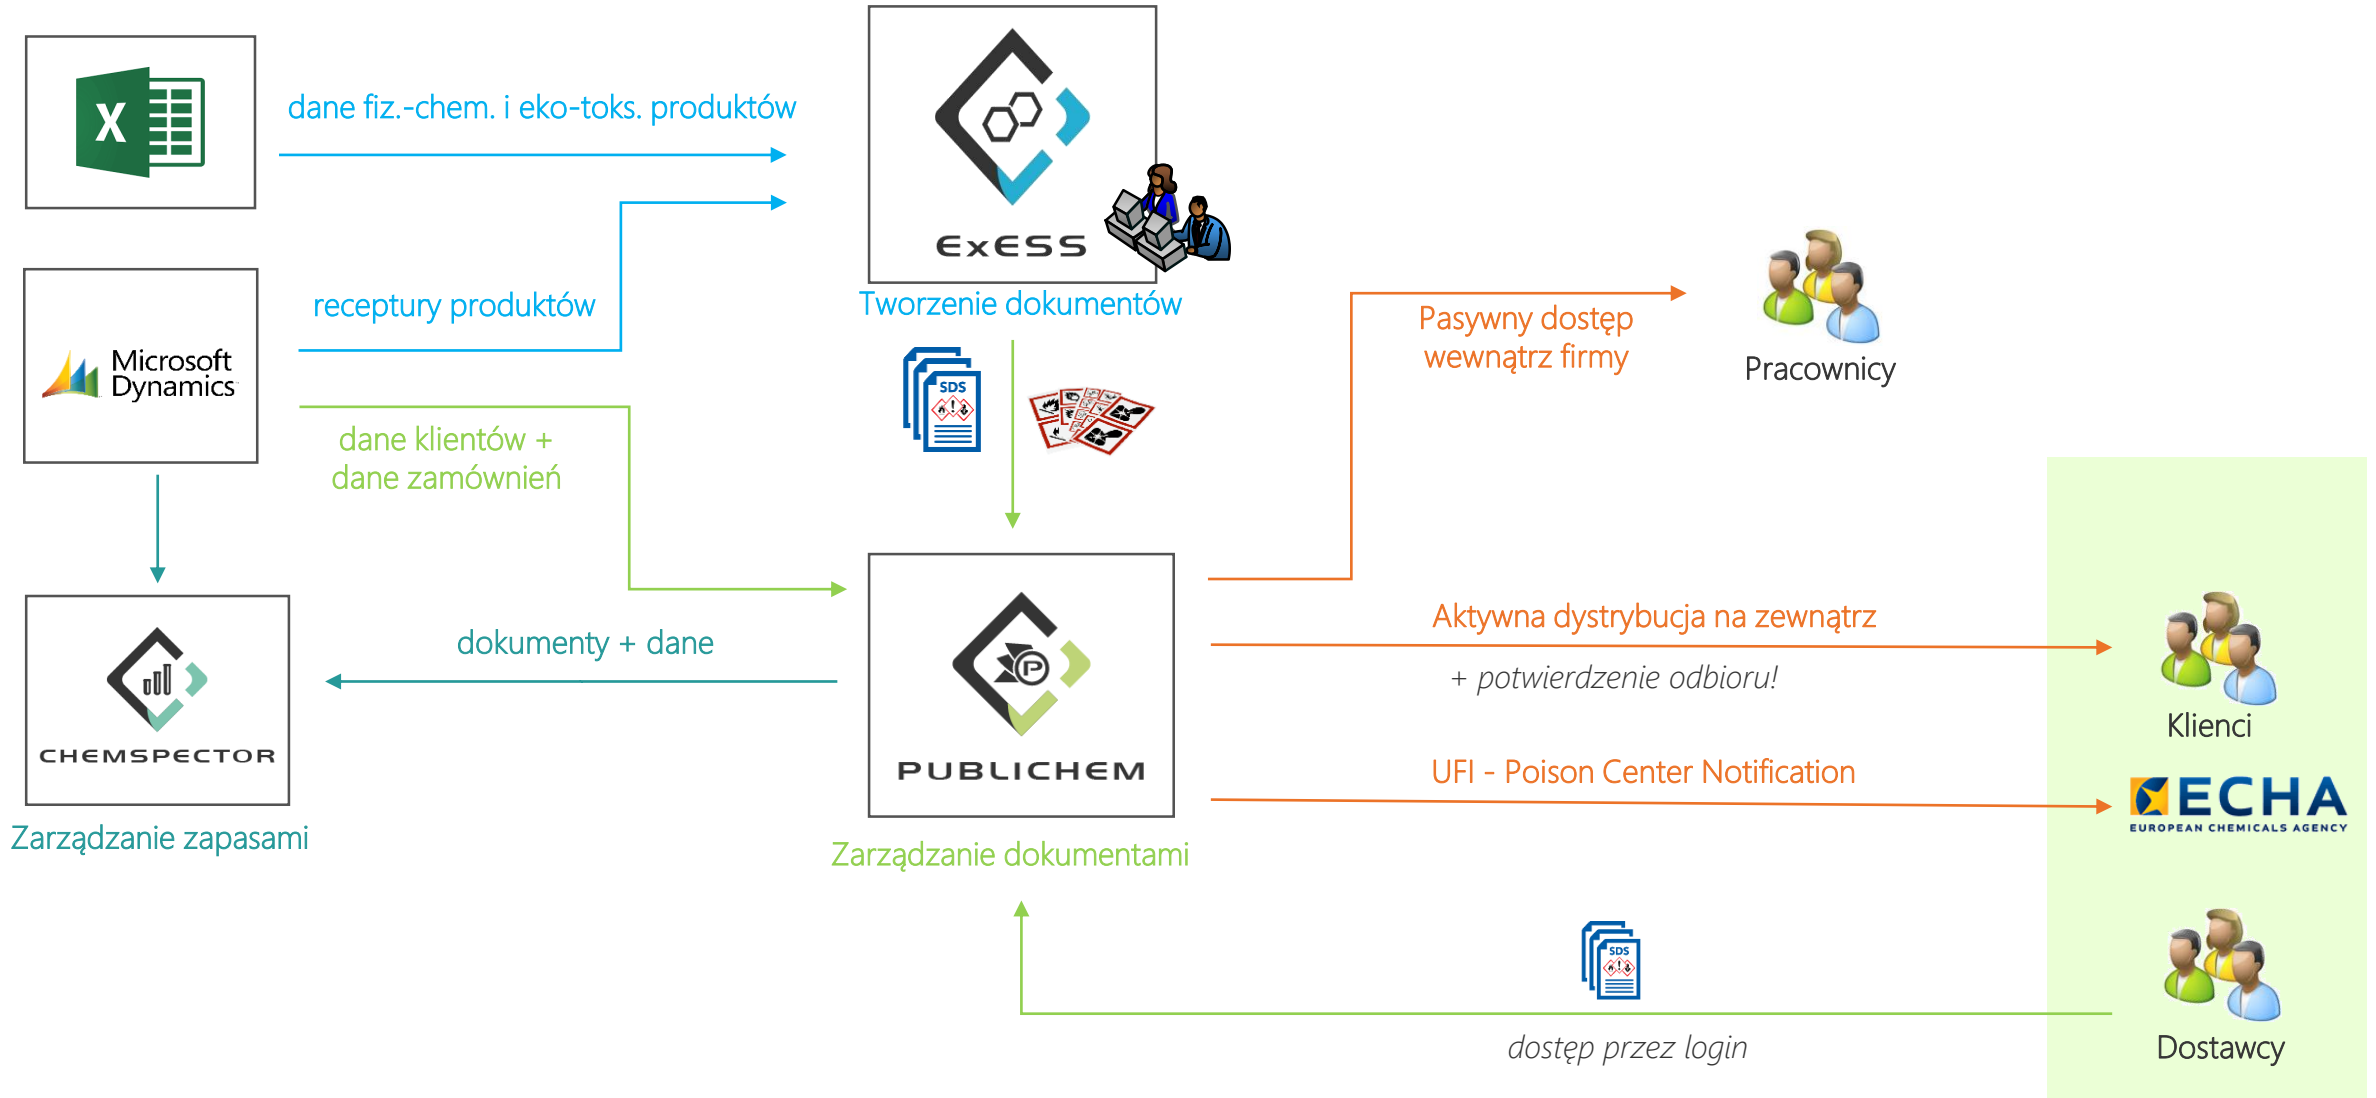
X

dane fiz.-chem. i eko-toks. produktów

ExESS

Tworzenie dokumentów

Microsoft Dynamics

receptury produktów

Pasywny dostęp wewnątrz firmy

Pracownicy

dane klientów + dane zamówień

SDS

CHEMSPECTOR

Zarządzanie zapasami

dokumenty + dane

PUBLICHEM

Zarządzanie dokumentami

Aktywna dystrybucja na zewnątrz

+ potwierdzenie odbioru!

Klienci

UFI - Poison Center Notification

ECHA
EUROPEAN CHEMICALS AGENCY

SDS

dostęp przez login

Dostawcy